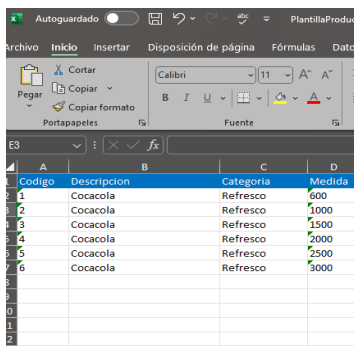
Autoguardado PlantillaProduc

Archivo Inicio Insertar Disposición de página Fórmulas Dato

Pegar Cortar Copiar Copiar formato
Portapapeles

Calibri 11 A A
B I U A
Fuente

E3 fx

| | A | B | C | D |
|---|---|---|---|---|
| 1 | Codigo | Descripcion | Categoria | Medida |
| 2 | 1 | Cocacola | Refresco | 600 |
| 3 | 2 | Cocacola | Refresco | 1000 |
| 4 | 3 | Cocacola | Refresco | 1500 |
| 5 | 4 | Cocacola | Refresco | 2000 |
| 6 | 5 | Cocacola | Refresco | 2500 |
| 7 | 6 | Cocacola | Refresco | 3000 |
| 8 | | | | |
| 9 | | | | |
| 0 | | | | |
| 1 | | | | |
| 2 | | | | |
| 3 | | | | |